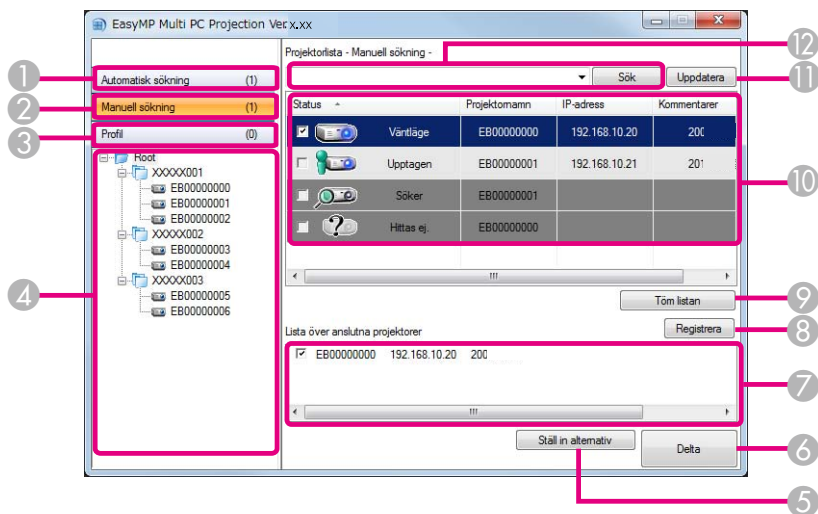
EasyMP Multi PC Projection Ver.x.xx

Automatisk sökning (1)
Manuell sökning (1)
Profil (0)

Root
XXXXX001
EB00000000
EB00000001
EB00000002
XXXXX002
EB00000003
EB00000004
XXXXX003
EB00000005
EB00000006

Projektorlista - Manuell sökning -

Sök
Uppdatera

| Status | Projektornamn | IP-adress | Kommentarer |
|---|---|---|---|
| Vänteläge | EB00000000 | 192.168.10.20 | 200 |
| Upptagen | EB00000001 | 192.168.10.21 | 201 |
| Söker | EB00000001 | | |
| Hittas ej. | EB00000000 | | |

Töm listan
Lista över anslutna projektorer
Registrera

EB00000000 192.168.10.20 200

Ställ in alternativ
Delta

1
2
3
4
5
6
7
8
9
10
11
12